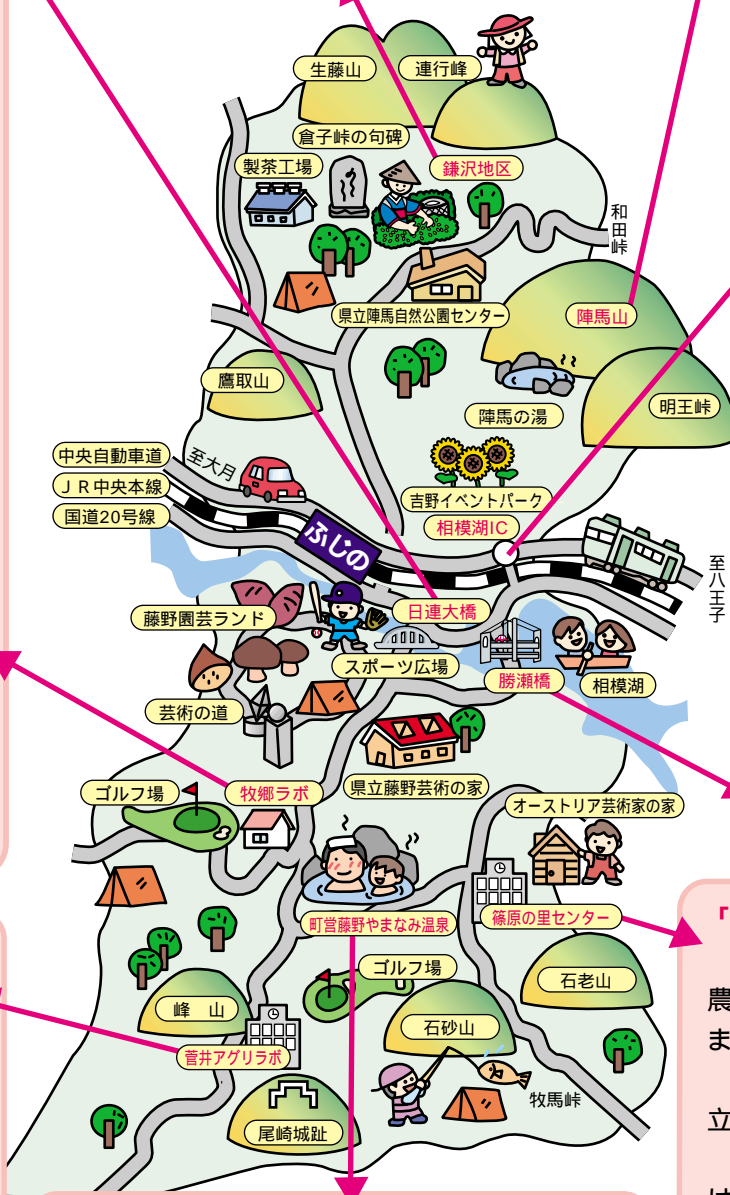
生藤山
連行峰
倉子峠の句碑
製茶工場
鎌沢地区
和田峠
県立陣馬自然公園センター
陣馬山
鷹取山
陣馬の湯
明王峠
中央自動車道
ＪＲ中央本線
国道20号線
至大月
吉野イベントパーク
相模湖IC
ふじの
至八王子
藤野園芸ランド
日連大橋
スポーツ広場
勝瀬橋
相模湖
芸術の道
県立藤野芸術の家
ゴルフ場
牧郷ラボ
オーストリア芸術家の家
町営藤野やまなみ温泉
篠原の里センター
ゴルフ場
石老山
峰　山
石砂山
菅井アグリラボ
牧馬峠
尾崎城址
「
農
ま
立
は